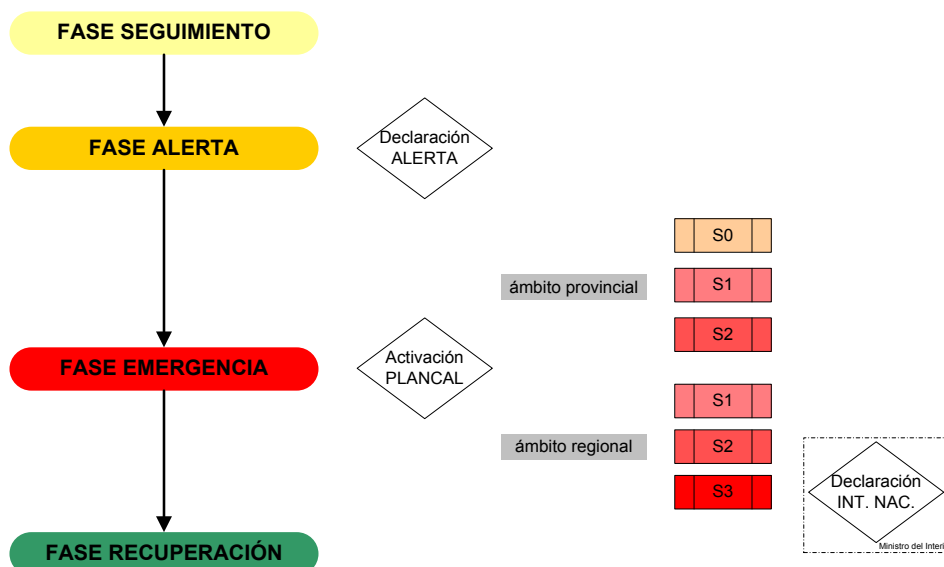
FASE SEGUIMIENTO

FASE ALERTA

Declaración ALERTA

S0

ámbito provincial

S1

S2

FASE EMERGENCIA

Activación PLANCAL

S1

ámbito regional

S2

S3

Declaración INT. NAC.

Ministro del Interi

FASE RECUPERACIÓN